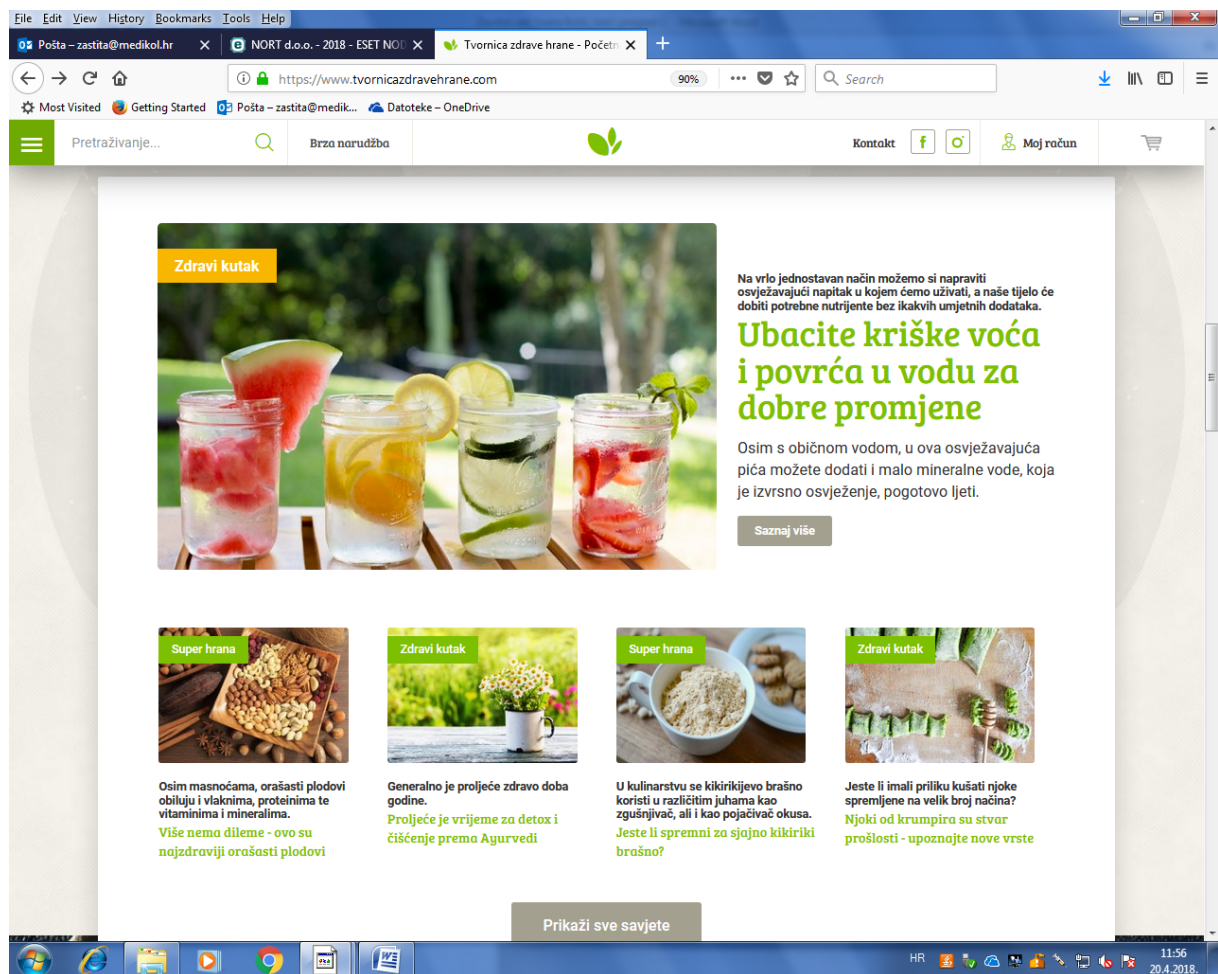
File Edit View History Bookmarks Tools Help

Pošta – zastita@medikol.hr
NORT d.o.o. - 2018 - ESET NOD
Tvornica zdrave hrane - Početn

https://www.tvornicazdravehrane.com 90% Search

Most Visited Getting Started Pošta – zastita@medik... Datoteke – OneDrive

Pretraživanje... Brza narudžba Kontakt Moj račun

Zdravi kutak

Na vrlo jednostavan način možemo si napraviti osvježavajući napitak u kojem ćemo uživati, a naše tijelo će dobiti potrebne nutrijente bez ikakvih umjetnih dodataka.

Ubacite kriške voća i povrća u vodu za dobre promjene

Osim s običnom vodom, u ova osvježavajuća pića možete dodati i malo mineralne vode, koja je izvrsno osvježenje, pogotovo ljeti.

Saznaj više

Super hrana
Osim masnoćama, orašasti plodovi obiluju i vlaknima, proteinima te vitaminima i mineralima.
Više nema dileme - ovo su najzdraviji orašasti plodovi

Zdravi kutak
Generalno je proljeće zdravo doba godine.
Proljeće je vrijeme za detox i čišćenje prema Ayurvedi

Super hrana
U kulinarstvu se kikirikijevo brašno koristi u različitim juhama kao zgušnjivač, ali i kao pojačivač okusa.
Jeste li spremni za sjajno kikiriki brašno?

Zdravi kutak
Jeste li imali priliku kušati njoke spremljene na velik broj načina?
Njoki od krumpira su stvar prošlosti - upoznajte nove vrste

Prikaži sve savjete

HR 11:56 20.4.2018.